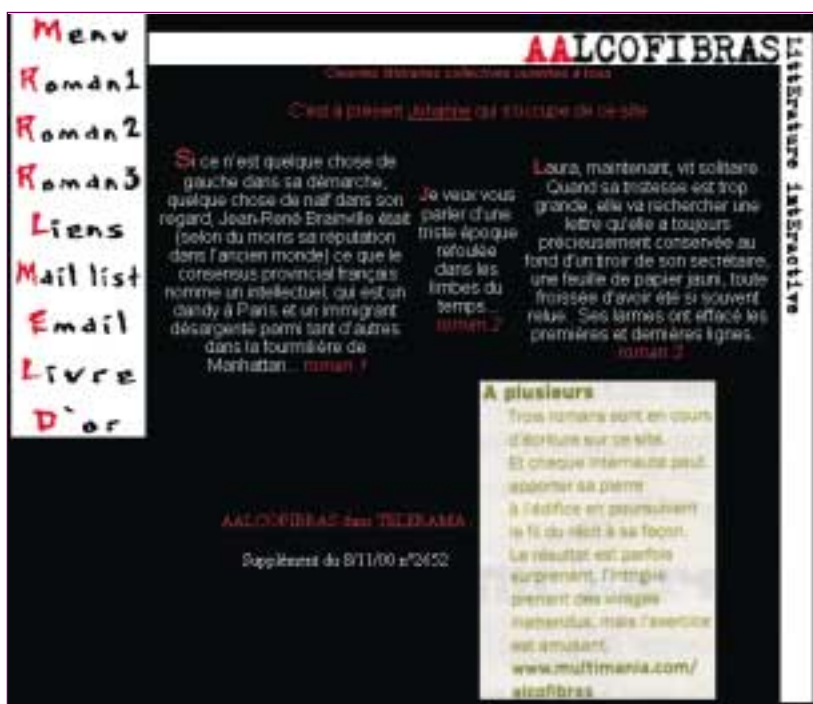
Menu
Roman1
Roman2
Roman3
Liens
Mail list
Email
Livre
D'or

AALCOFIBRAS

LittErature intEractive

Oeuvres littéraires collectives ouvertes à tous

C'est à présent Johanne qui s'occupe de ce site

Si ce n'est quelque chose de gauche dans sa démarche, quelque chose de naïf dans son regard, Jean-René Brainville était (selon du moins sa réputation dans l'ancien monde) ce que le consensus provincial français nomme un intellectuel, qui est un dandy à Paris et un immigrant désargenté parmi tant d'autres dans la fourmilière de Manhattan... roman 1

Je veux vous parler d'une triste époque refoulée dans les limbes du temps... roman 2

Laura, maintenant, vit solitaire. Quand sa tristesse est trop grande, elle va rechercher une lettre qu'elle a toujours précieusement conservée au fond d'un tiroir de son secrétaire, une feuille de papier jauni, toute froissée d'avoir été si souvent relue. Ses larmes ont effacé les premières et dernières lignes. roman 3

A plusieurs
Trois romans sont en cours d'écriture sur ce site. Et chaque internaute peut apporter sa pierre à l'édifice en poursuivant le fil du récit à sa façon. Le résultat est parfois surprenant, l'intrigue prenant des virages inattendus, mais l'exercice est amusant.
www.multimania.com/alcofibras

AALCOFIBRAS dans TELERAMA

Supplément du 8/11/00 n°2652